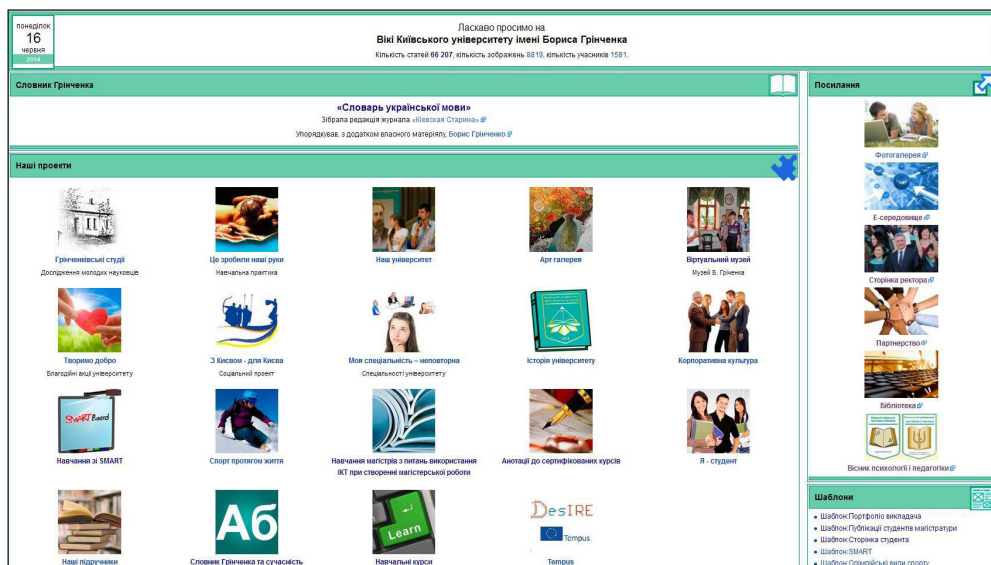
понеділок
16
червня
2014

Ласкаво просимо на
Вікі Київського університету імені Бориса Грінченка
Кількість статей 66 207, кількість зображень 8819, кількість учасників 1581.

Словник Грінченка

«Словарь української мови»
Зібрана редакція журнала «Кіевская Старина»
Упорядкував, з додатком власного матеріялу, Борис Грінченко

Наші проекти

Грінченківські студії
Дослідження молодих науковців

Це зробили наші руки
Навчальна практика

Наш університет

Арт галерея

Віртуальний музей
Музей Б. Грінченка

Творимо добро
Благодійні акції університету

З Києвом - для Києва
Соціальний проект

Моя спеціальність – неповторна
Спеціальності університету

Історія університету

Корпоративна культура

SMART Board

Навчання зі SMART

Спорт протягом життя

Навчання магістрів з питань використання ІКТ при створенні магістерської роботи

Анотації до сертифікованих курсів

Я - студент

Аб

Learn

DesIRE
Tempus

Наші підручники

Словник Грінченка та сучасність

Навчальні курси

Tempus

Посилання

Фотогалерея

Е-середовище

Сторінка ректора

Партнерство

Бібліотека

Вісник психології і педагогіки

Шаблони

• Шаблон:Портфоліо викладача
• Шаблон:Публікації студентів магістратури
• Шаблон:Сторінка студента
• Шаблон:SMART
• Шаблон:Олімпійські види спорту